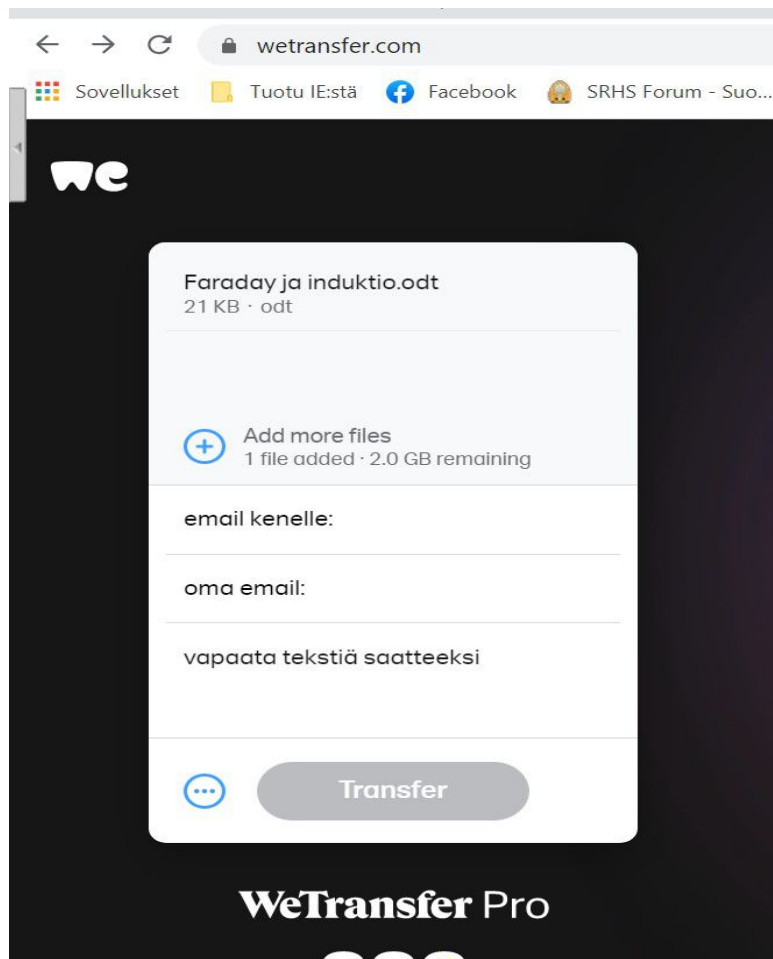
wetransfer.com

Sovellukset  Tuotu IE:stä  Facebook  SRHS Forum - Suo...

we

Faraday ja induktio.odt
21 KB · odt

Add more files
1 file added · 2.0 GB remaining

email kenelle:

oma email:

vapaata tekstiä saatteeksi

Transfer

WeTransfer Pro